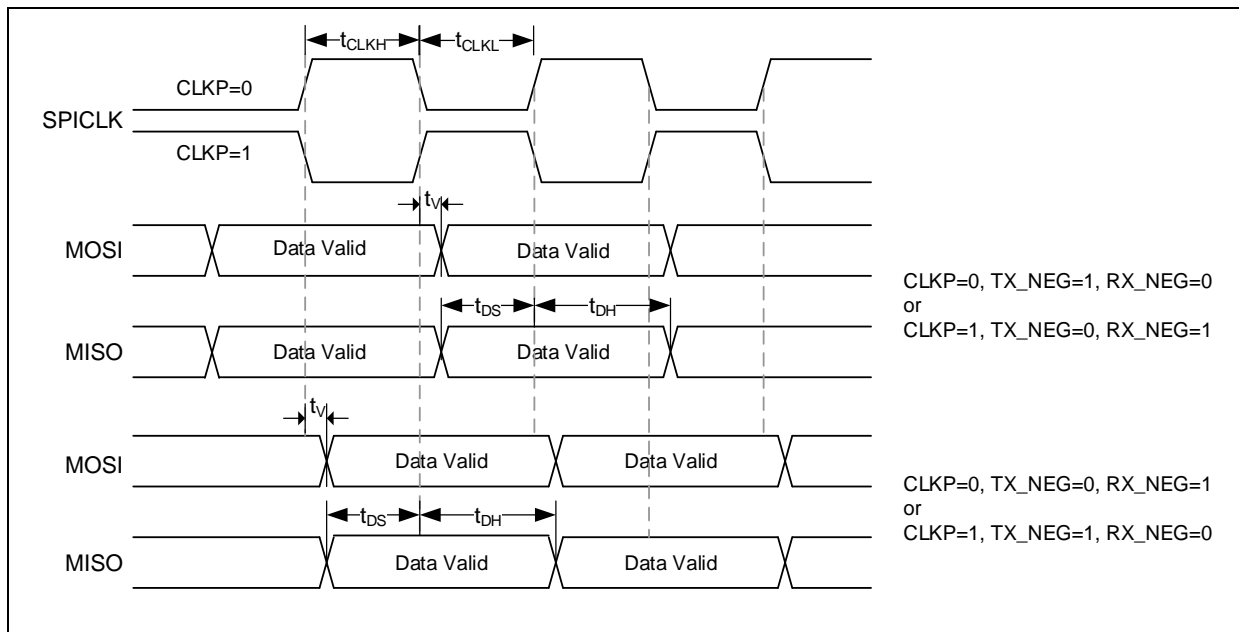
$t_{CLKH}$ $t_{CLKL}$

SPICLK

CLKP=0

CLKP=1

$t_V$

MOSI Data Valid Data Valid

$t_{DS}$ $t_{DH}$

MISO Data Valid Data Valid

CLKP=0, TX_NEG=1, RX_NEG=0
or
CLKP=1, TX_NEG=0, RX_NEG=1

$t_V$

MOSI Data Valid Data Valid

$t_{DS}$ $t_{DH}$

MISO Data Valid Data Valid

CLKP=0, TX_NEG=0, RX_NEG=1
or
CLKP=1, TX_NEG=1, RX_NEG=0